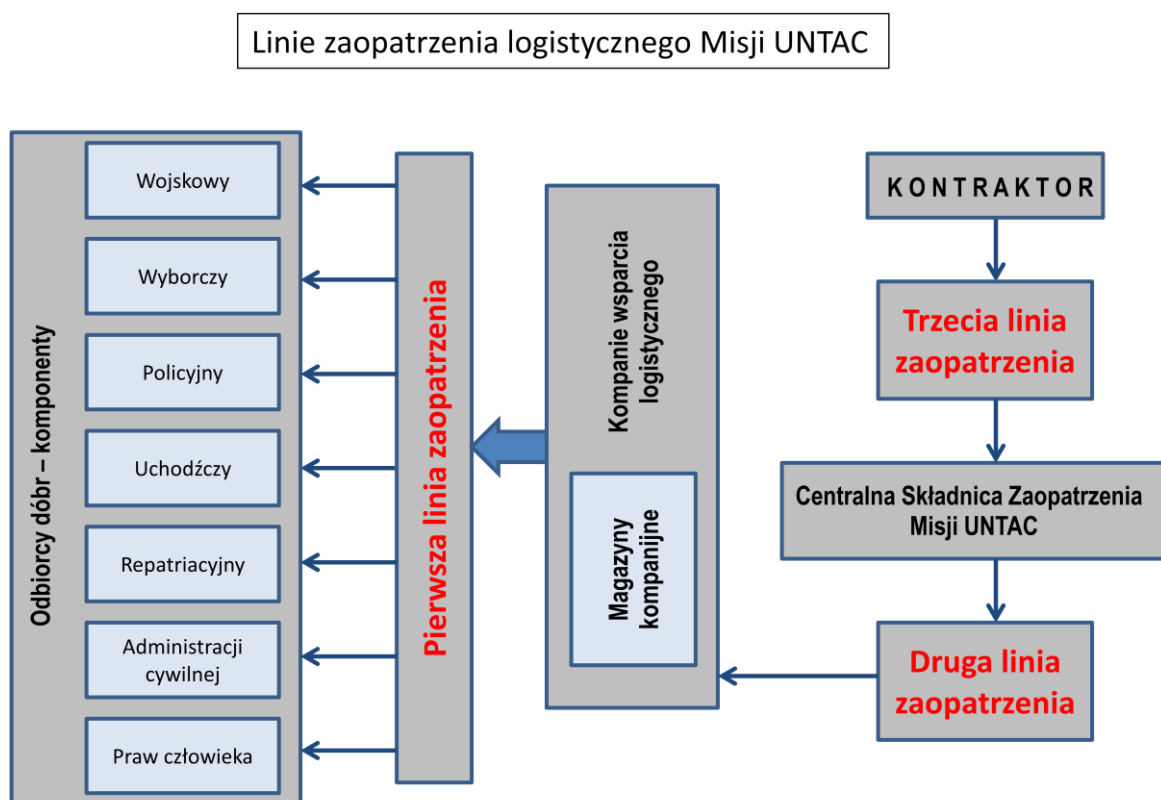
Linie zaopatrzenia logistycznego Misji UNTAC

Odbiorcy dóbr – komponenty

Wojskowy

Wyborczy

Policyjny

Uchodźczy

Repatriacyjny

Administracji cywilnej

Praw człowieka

Pierwsza linia zaopatrzenia

Kompanie wsparcia logistycznego

Magazyny kompanijne

KONTRAKTOR

Trzecia linia zaopatrzenia

Centralna Składnica Zaopatrzenia Misji UNTAC

Druga linia zaopatrzenia